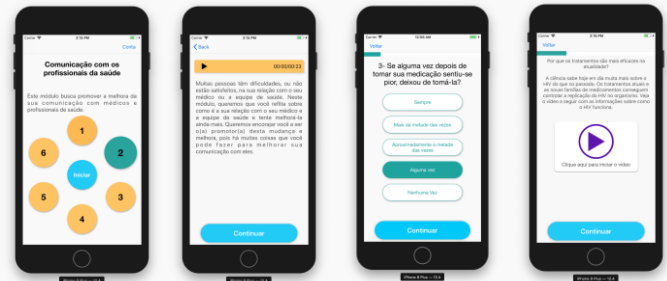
Carrier 11:45 AM

Conta

Comunicação com os profissionais da saúde

Este módulo busca promover a melhora da sua comunicação com médicos e profissionais de saúde.

1

6

2

Iniciar

5

3

4

Carrier

Back

00:00:00:23

Muitas pessoas têm dificuldades, ou não estão satisfeitas, na sua relação com o seu médico ou a equipe de saúde. Neste módulo, queremos que você reflita sobre como é a sua relação com o seu médico e a equipe de saúde e tente melhorá-la ainda mais. Queremos encorajar você a ser o(a) promotor(a) desta mudança e melhora, pois há muitas coisas que você pode fazer para melhorar sua comunicação com eles.

Continuar

Carrier

Voltar

3- Se alguma vez depois de tomar sua medicação sentiu-se pior, deixou de tomá-la?

Sempre

Mais da metade das vezes

Aproximadamente a metade das vezes

Alguma vez

Nenhuma Vez

Continuar

iPhone 8 Plus — 11.4

Carrier

Voltar

Por que os tratamentos são mais eficazes na atualidade?

A ciência sabe hoje em dia muito mais sobre o HIV do que no passado. Os tratamentos atuais e as novas famílias de medicamentos conseguem controlar a replicação do HIV no organismo. Veja o vídeo e seguir com as informações sobre como o HIV funciona.

Clique aqui para iniciar o vídeo

Continuar

iPhone 8 Plus — 11.4